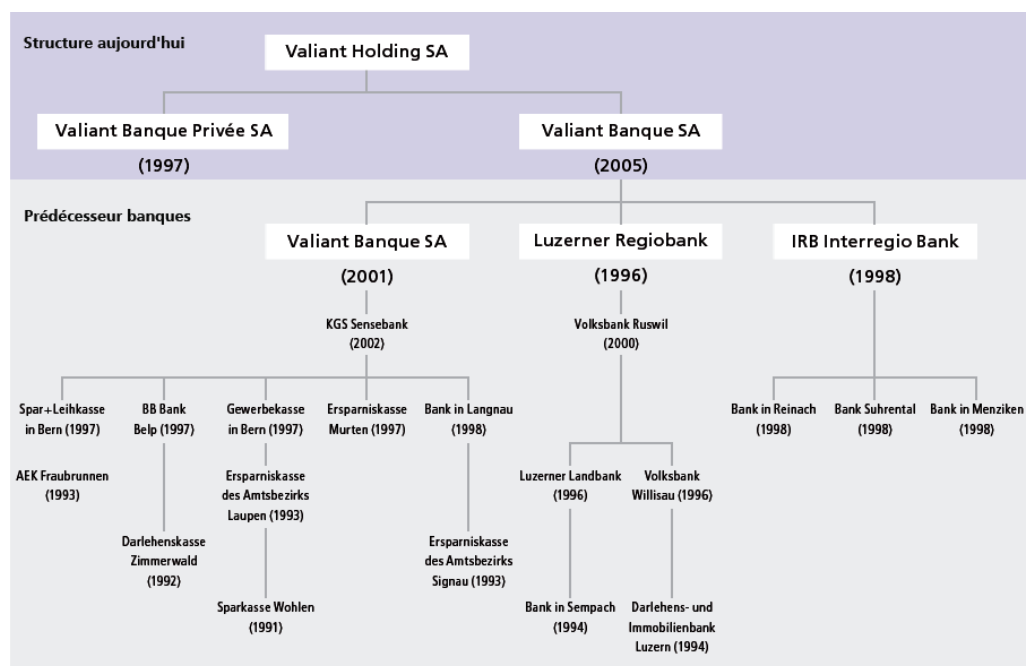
Structure aujourd'hui

Valiant Holding SA

Valiant Banque Privée SA
(1997)

Valiant Banque SA
(2005)

Prédécesseur banques

Valiant Banque SA
(2001)

Luzerner Regiobank
(1996)

IRB Interregio Bank
(1998)

KGS Sensebank
(2002)

Volksbank Ruswil
(2000)

Spar+Leihkasse in Bern (1997)

AEK Fraubrunnen (1993)

BB Bank Belp (1997)

Darlehenskasse Zimmerwald (1992)

Gewerbekasse in Bern (1997)

Ersparniskasse des Amtsbezirks Laupen (1993)

Sparkasse Wohlen (1991)

Ersparniskasse Murten (1997)

Bank in Langnau (1998)

Ersparniskasse des Amtsbezirks Signau (1993)

Luzerner Landbank (1996)

Bank in Sempach (1994)

Volksbank Willisau (1996)

Darlehens- und Immobilienbank Luzern (1994)

Bank in Reinach (1998)

Bank Suhrental (1998)

Bank in Menziken (1998)